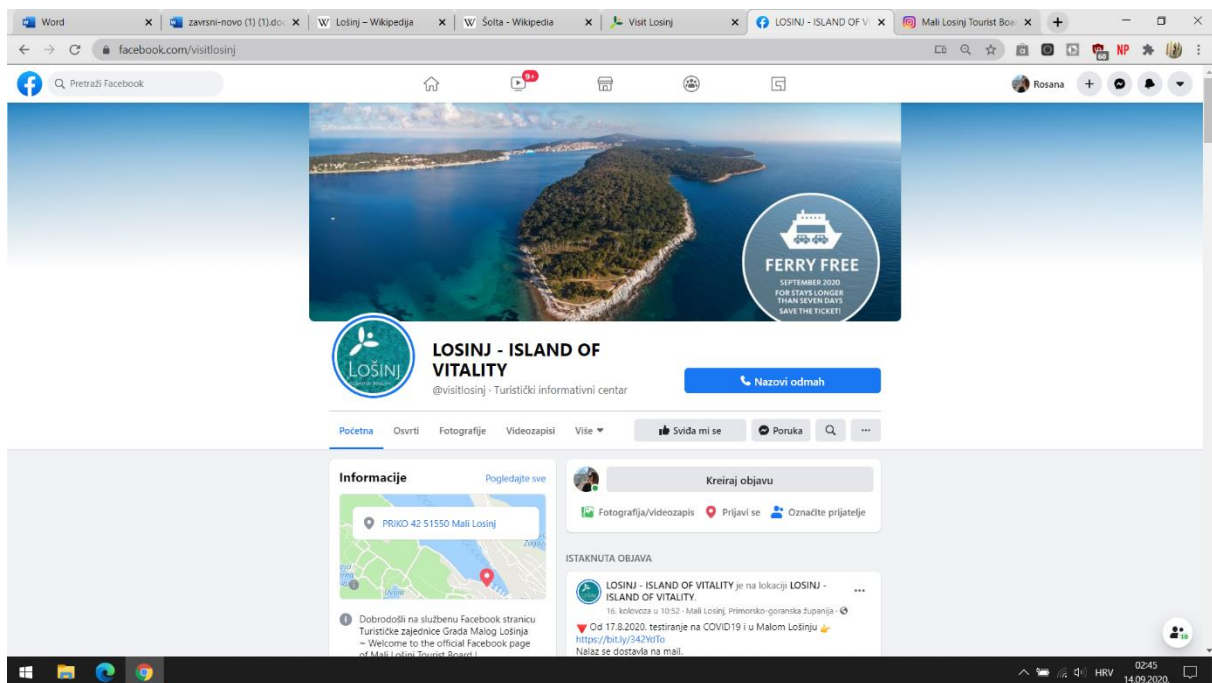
Word
zavrsni-novo (1) (1).do
Lošinj – Wikipedija
Šolta - Wikipedia
Visit Losinj
LOSINJ - ISLAND OF V
Mali Losinj Tourist Boa

facebook.com/visitlosinj

Pretraži Facebook
9+
Rosana

FERRY FREE
SEPTEMBER 2020
FOR STAYS LONGER THAN SEVEN DAYS
SAVE THE TICKET!

Lošinj

LOSINJ - ISLAND OF VITALITY
@visitlosinj · Turistički informativni centar

Nazovi odmah

Početna
Osvrti
Fotografije
Videozapisi
Više
Sviđa mi se
Poruka

Informacije
Pogledajte sve

PRIKO 42 51550 Mali Losinj

Dobrodošli na službenu Facebook stranicu Turističke zajednice Grada Malog Lošinja ~ Welcome to the official Facebook page of Mali Lošinj Tourist Board !

Kreiraj objavu
Fotografija/videozapis
Prijavi se
Označite prijatelje

ISTAKNUTA OBJAVA

LOSINJ - ISLAND OF VITALITY je na lokaciji LOSINJ - ISLAND OF VITALITY.
16. kolovoza u 10:52 · Mali Losinj, Primorsko-goranska županija ·

Od 17.8.2020. testiranje na COVID19 i u Malom Lošinju
https://bit.ly/342YdTo
Nalaz se dostavlja na mail.

HRV
02:45
14.09.2020.